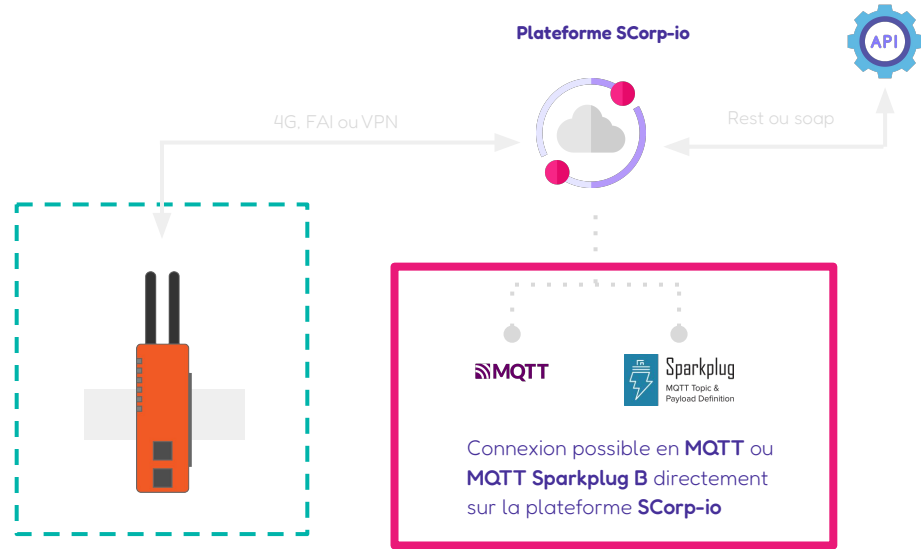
Plateforme SCorp-io

API

4G, FAI ou VPN

Rest ou soap

MQTT

Sparkplug
MQTT Topic & Payload Definition

Connexion possible en **MQTT** ou **MQTT Sparkplug B** directement sur la plateforme **SCorp-io**